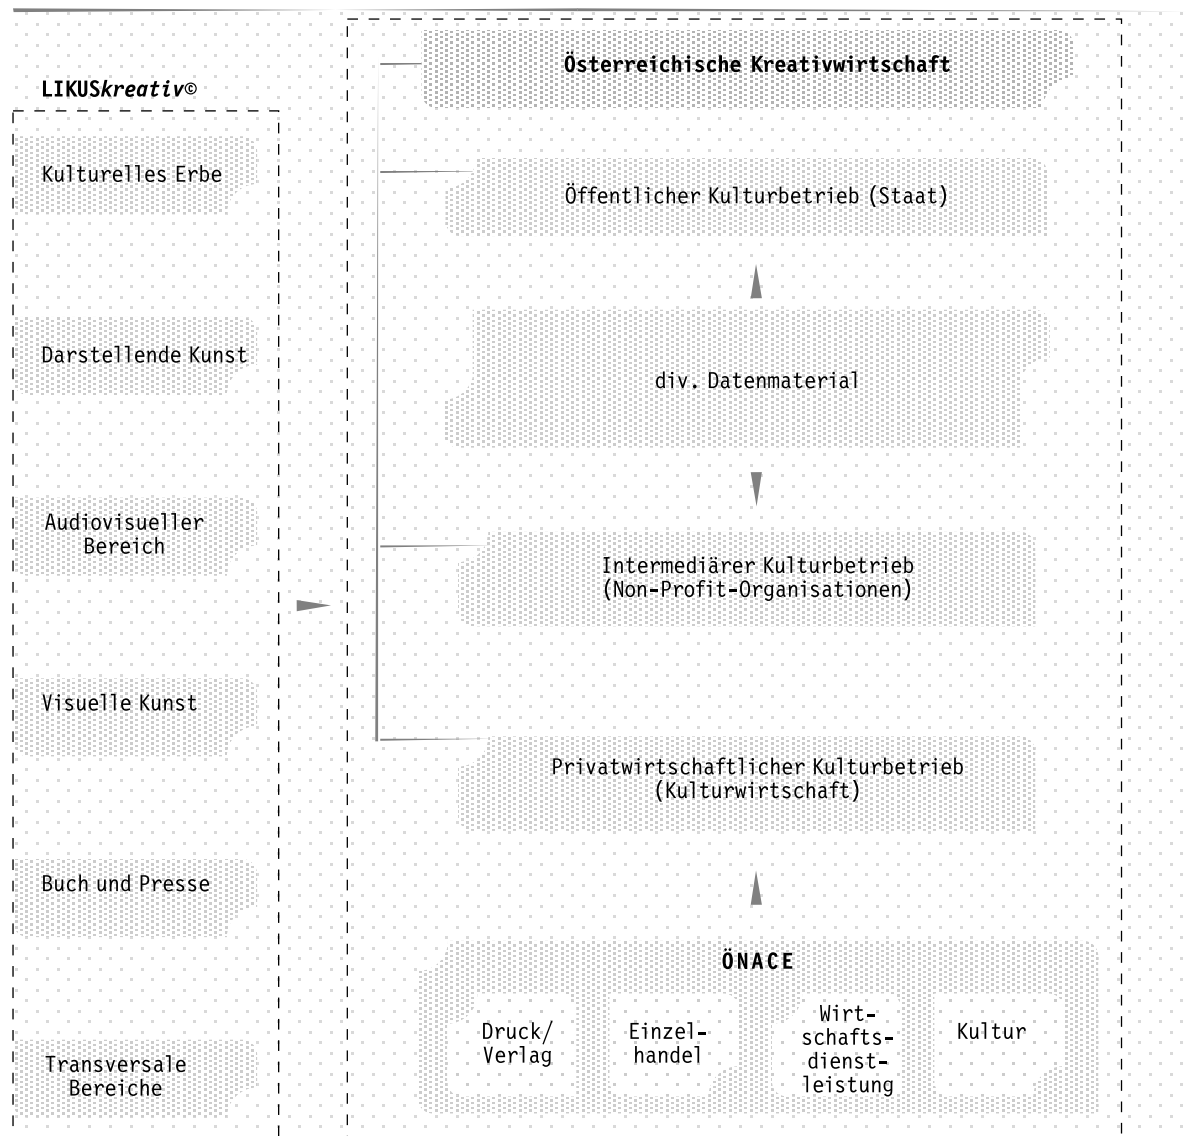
LIKUSkreativ©

Kulturelles Erbe

Darstellende Kunst

Audiovisueller Bereich

Visuelle Kunst

Buch und Presse

Transversale Bereiche

Österreichische Kreativwirtschaft

Öffentlicher Kulturbetrieb (Staat)

div. Datenmaterial

Intermediärer Kulturbetrieb (Non-Profit-Organisationen)

Privatwirtschaftlicher Kulturbetrieb (Kulturwirtschaft)

ÖNACE

Druck/ Verlag

Einzelhandel

Wirtschaftsdienstleistung

Kultur